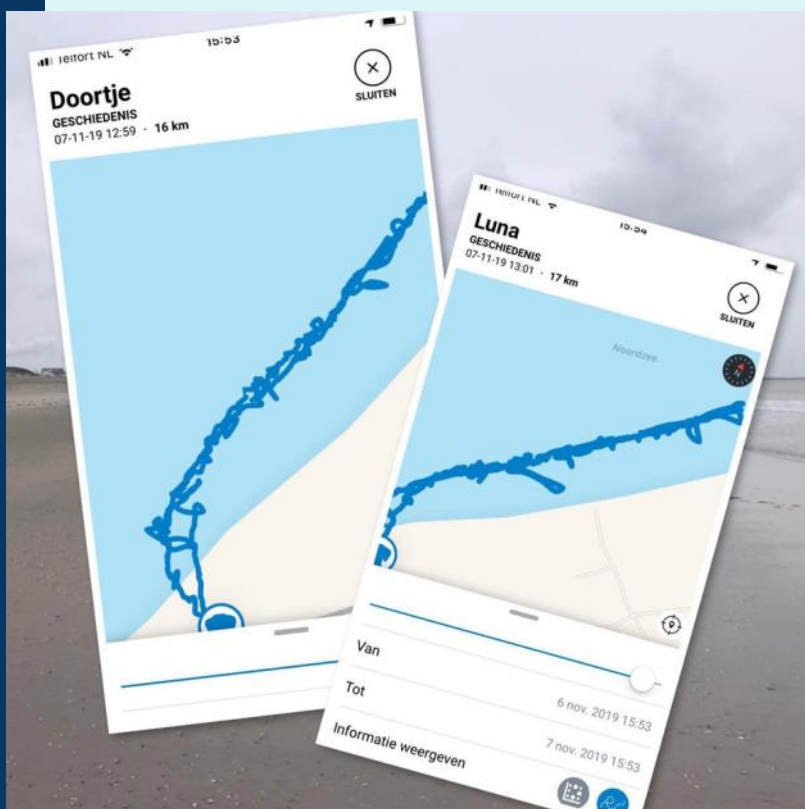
Telfort NL 15:53

Doortje
GESCHIEDENIS
07-11-19 12:59 · 16 km

SLUITEN

Telfort NL 15:54

Luna
GESCHIEDENIS
07-11-19 13:01 · 17 km

SLUITEN

Noordzee

Van

Tot
6 nov. 2019 15:53

Informatie weergeven
7 nov. 2019 15:53